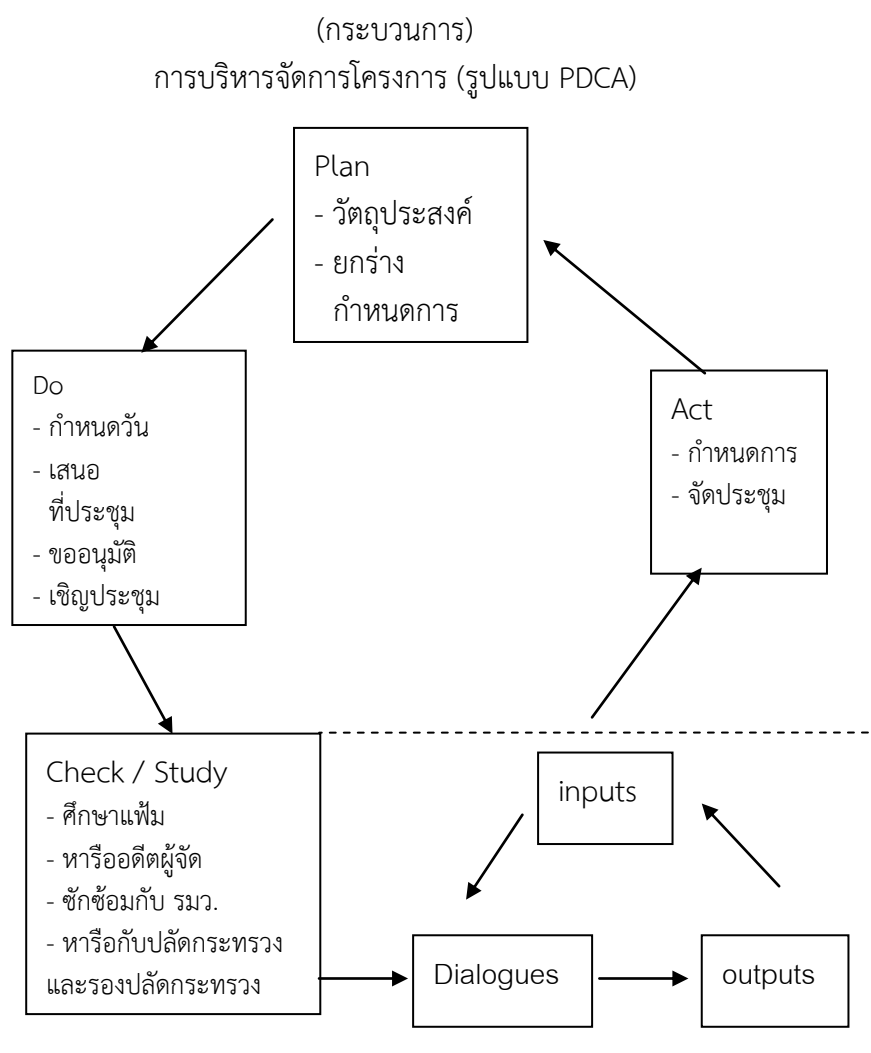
(กระบวนการ)
การบริหารจัดการโครงการ (รูปแบบ PDCA)

Plan
- วัตถุประสงค์
- ยกร่าง กำหนดการ

Do
- กำหนดวัน
- เสนอ ที่ประชุม
- ขออนุมัติ
- เชิญประชุม

Act
- กำหนดการ
- จัดประชุม

Check / Study
- ศึกษาแฟ้ม
- หารืออดีตผู้จัด
- ซักซ้อมกับ รมว.
- หารือกับปลัดกระทรวง และรองปลัดกระทรวง

inputs

Dialogues

outputs